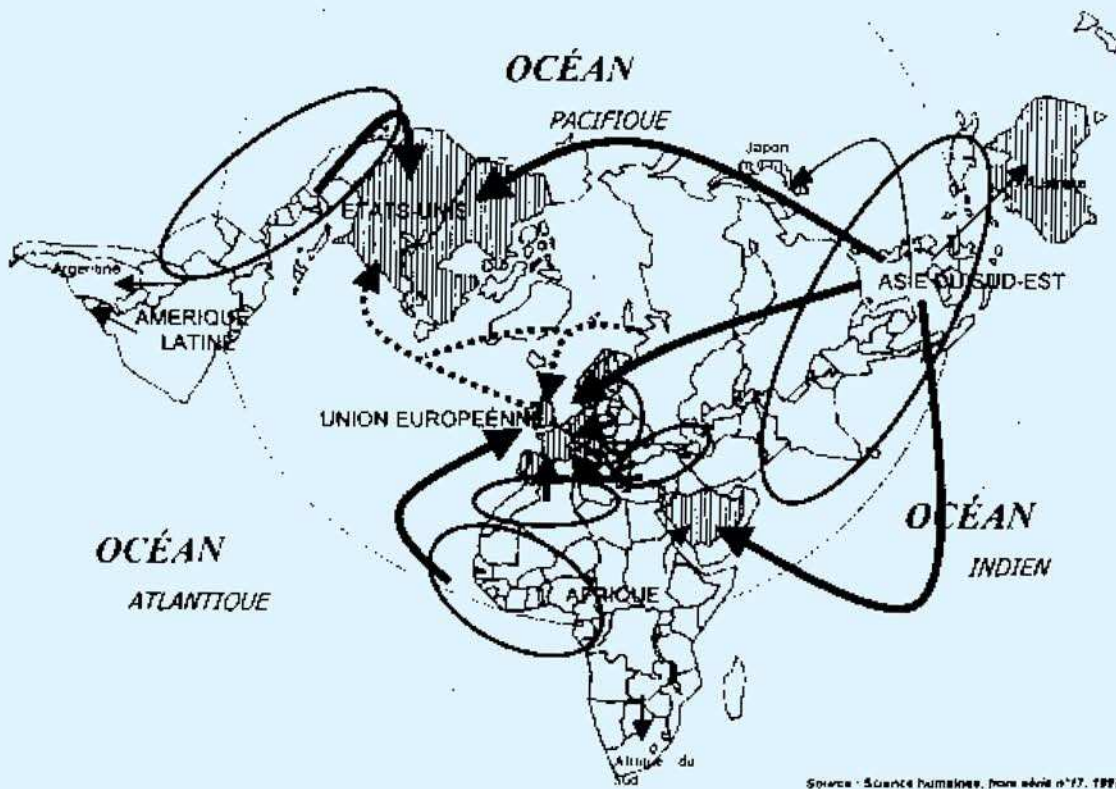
OCÉAN

PACIFIQUE

Japon

ÉTATS-UNIS

Argentine

AMERIQUE LATINE

ASIE DU SUD-EST

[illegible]

UNION EUROPEENNE

OCÉAN

INDIEN

OCÉAN

ATLANTIQUE

AFRIQUE

Afrique du Sud

Source : Sciences humaines, hors série n°17, 199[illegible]